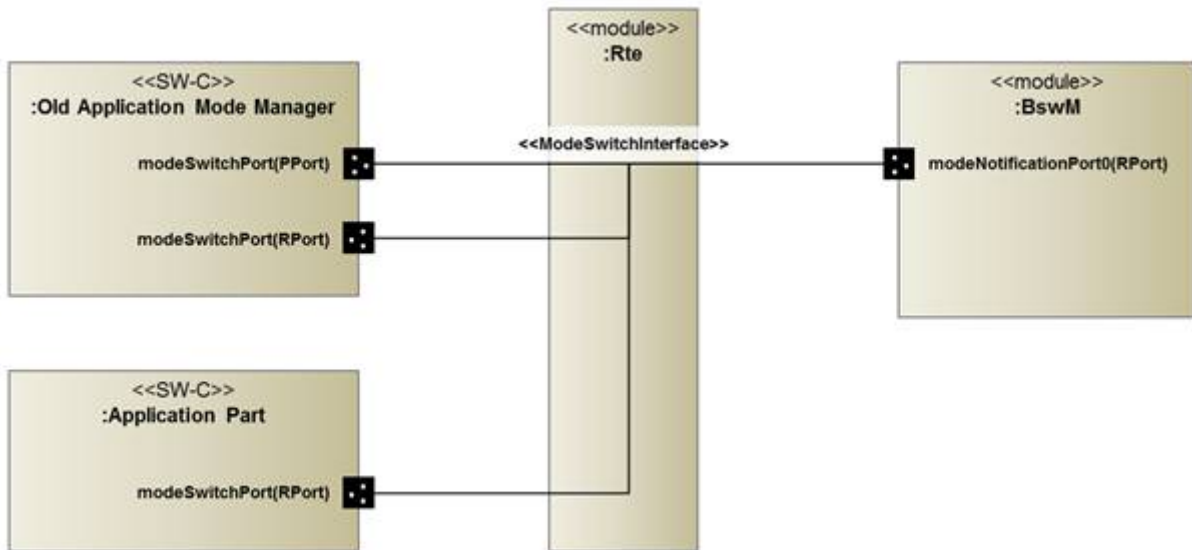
<<SW-C>>
:Old Application Mode Manager

modeSwitchPort(PPort)

modeSwitchPort(RPort)

<<module>>
:Rte

<<ModeSwitchInterface>>

<<module>>
:BswM

modeNotificationPort0(RPort)

<<SW-C>>
:Application Part

modeSwitchPort(RPort)